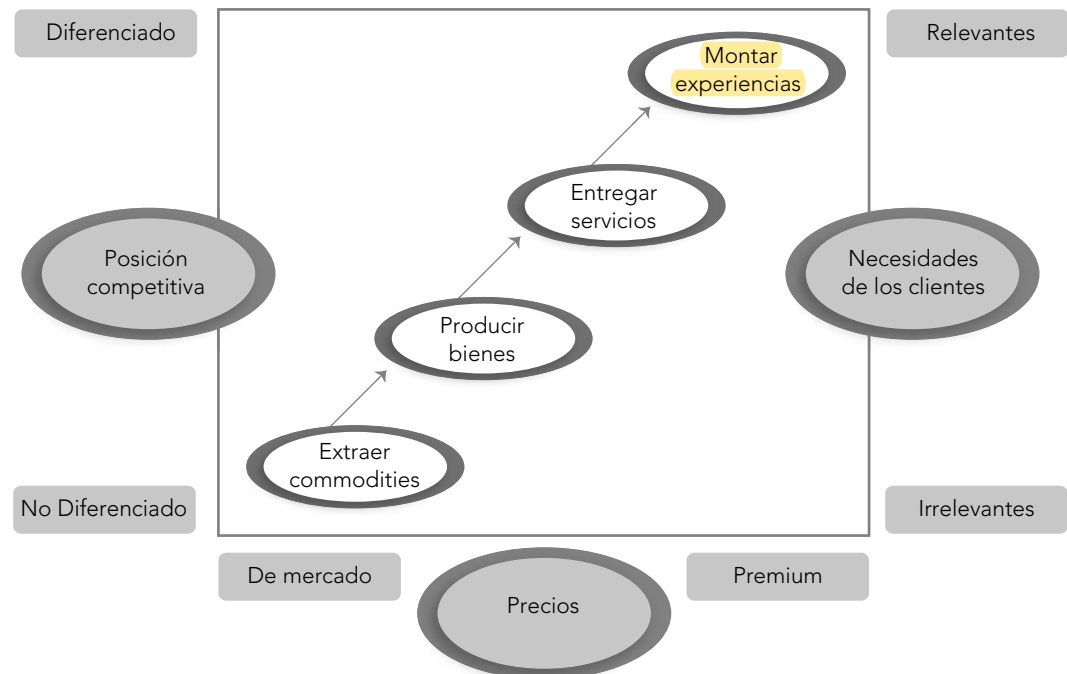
Diferenciado

Relevantes

Montar experiencias

Entregar servicios

Posición competitiva

Necesidades de los clientes

Producir bienes

Extraer commodities

No Diferenciado

Irrelevantes

De mercado

Premium

Precios